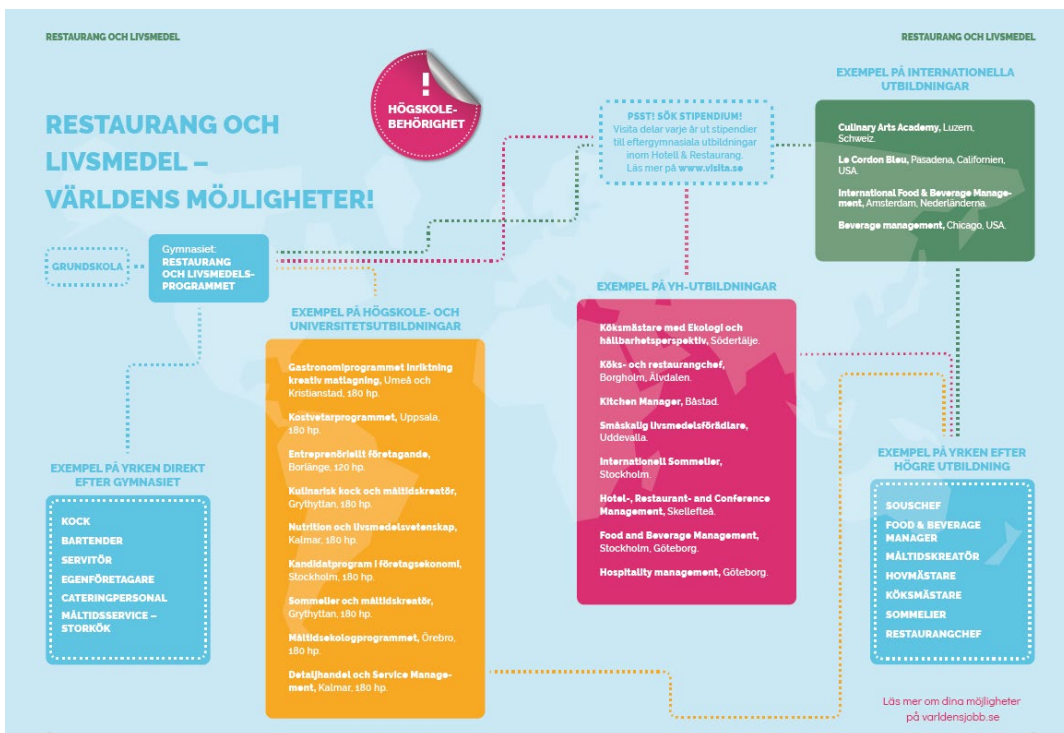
RESTAURANG OCH LIVSMEDEL

RESTAURANG OCH LIVSMEDEL

RESTAURANG OCH LIVSMEDEL – VÄRLDENS MÖJLIGHETER!

!
HÖGSKOLEBEHÖRIGHET

PSST! SÖK STIPENDIUM!
Visita delar varje år ut stipendier till eftergymnasiala utbildningar inom Hotell & Restaurang. Läs mer på www.visita.se

EXEMPEL PÅ INTERNATIONELLA UTBILDNINGAR

Culinary Arts Academy, Luzern, Schweiz.

Le Cordon Bleu, Pasadena, Californien, USA.

International Food & Beverage Management, Amsterdam, Nederländerna.

Beverage management, Chicago, USA.

GRUNDSKOLA

Gymnasiet: RESTAURANG OCH LIVSMEDELSPROGRAMMET

EXEMPEL PÅ HÖGSKOLE- OCH UNIVERSITETSUTBILDNINGAR

Gastronomiprogrammet inriktning kreativ matlagning, Umeå och Kristianstad, 180 hp.

Kostvetarprogrammet, Uppsala, 180 hp.

Entreprenöriellt företagande, Borlänge, 120 hp.

Kulinarisk kock och måltidskreatör, Grythyttan, 180 hp.

Nutrition och livsmedelsvetenskap, Kalmar, 180 hp.

Kandidatprogram i företagsekonomi, Stockholm, 180 hp.

Sommelier och måltidskreatör, Grythyttan, 180 hp.

Måltidsekologprogrammet, Örebro, 180 hp.

Detaljhandel och Service Management, Kalmar, 180 hp.

EXEMPEL PÅ YH-UTBILDNINGAR

Köksmästare med Ekologi och hållbarhetsperspektiv, Södertälje.

Köks- och restaurangchef, Borgholm, Älvdalen.

Kitchen Manager, Båstad.

Småskalig livsmedelsförädlare, Uddevalla.

Internationell Sommelier, Stockholm.

Hotel-, Restaurant- and Conference Management, Skellefteå.

Food and Beverage Management, Stockholm, Göteborg.

Hospitality management, Göteborg.

EXEMPEL PÅ YRKEN DIREKT EFTER GYMNASIET

KOCK
BARTENDER
SERVITÖR
EGENFÖRETAGARE
CATERINGPERSONAL
MÅLTIDSSERVICE – STORKÖK

EXEMPEL PÅ YRKEN EFTER HÖGRE UTBILDNING

SOUSCHEF
FOOD & BEVERAGE MANAGER
MÅLTIDSKREATÖR
HOVMÄSTARE
KÖKSMÄSTARE
SOMMELIER
RESTAURANGCHEF

Läs mer om dina möjligheter på varldensjobb.se